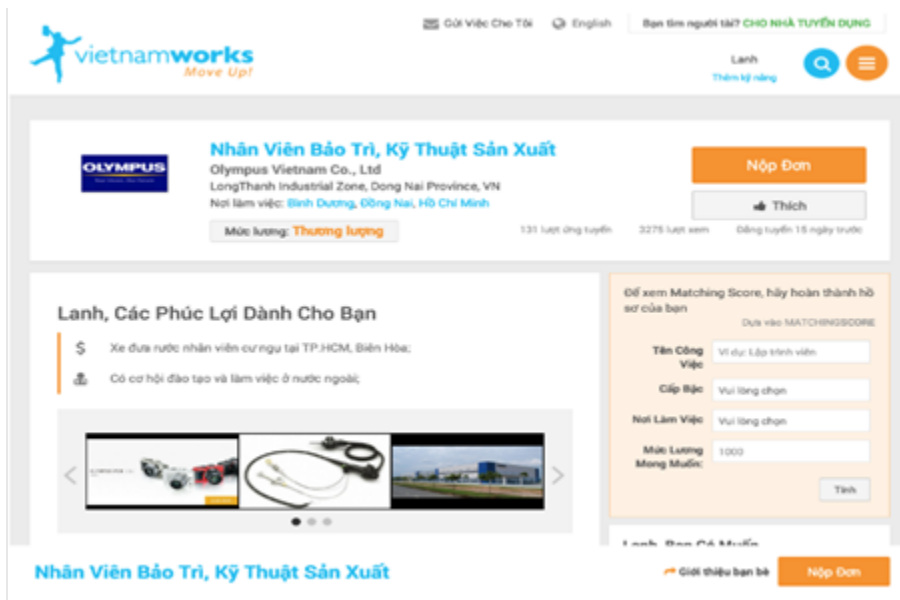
vietnamworks
Move Up!

Gửi Việc Cho Tôi
English
Bạn tìm người tài? CHO NHÀ TUYỂN DỤNG

Lanh
Thêm kỹ năng

OLYMPUS

Nhân Viên Bảo Trì, Kỹ Thuật Sản Xuất
Olympus Vietnam Co., Ltd
LongThanh Industrial Zone, Dong Nai Province, VN
Nơi làm việc: Bình Dương, Đồng Nai, Hồ Chí Minh
Mức lương: Thương lượng

Nộp Đơn
Thích

131 lượt ứng tuyển
3275 lượt xem
Đăng tuyển 15 ngày trước

Lanh, Các Phúc Lợi Dành Cho Bạn

Xe đưa rước nhân viên cư ngụ tại TP.HCM, Biên Hòa;

Có cơ hội đào tạo và làm việc ở nước ngoài;

Để xem Matching Score, hãy hoàn thành hồ sơ của bạn
Dựa vào MATCHINGSCORE

Tên Công Việc
Ví dụ: Lập trình viên
Cấp Bậc
Vui lòng chọn
Nơi Làm Việc
Vui lòng chọn
Mức Lương Mong Muốn:
1000
Tính

Lanh, Bạn Có Muốn

Nhân Viên Bảo Trì, Kỹ Thuật Sản Xuất
Giới thiệu bạn bè
Nộp Đơn